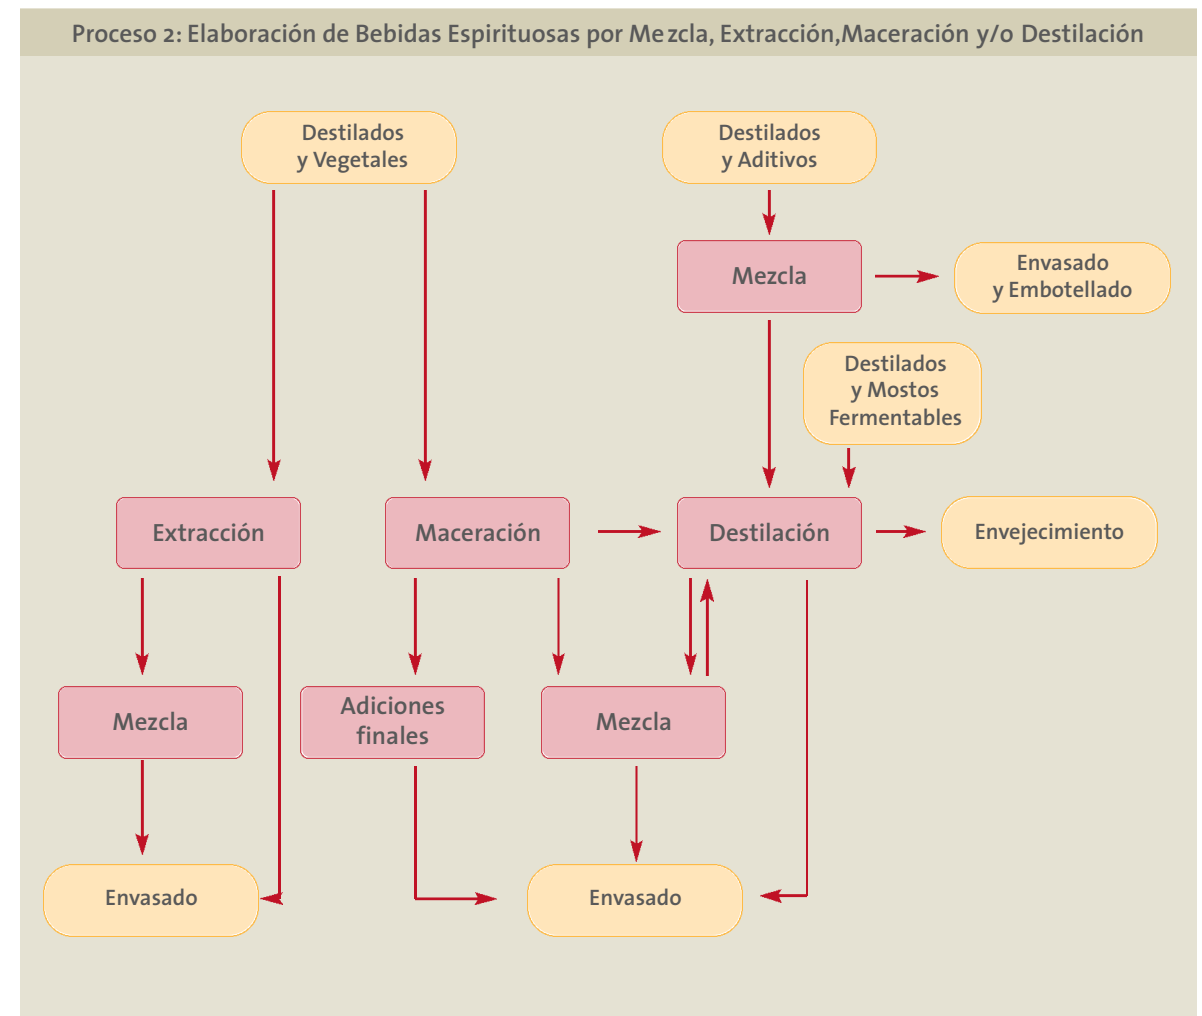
Proceso 2: Elaboración de Bebidas Espirituosas por Mezcla, Extracción,Maceración y/o Destilación

Destilados y Vegetales

Destilados y Aditivos

Mezcla

Envasado y Embotellado

Destilados y Mostos Fermentables

Extracción

Maceración

Destilación

Envejecimiento

Mezcla

Adiciones finales

Mezcla

Envasado

Envasado